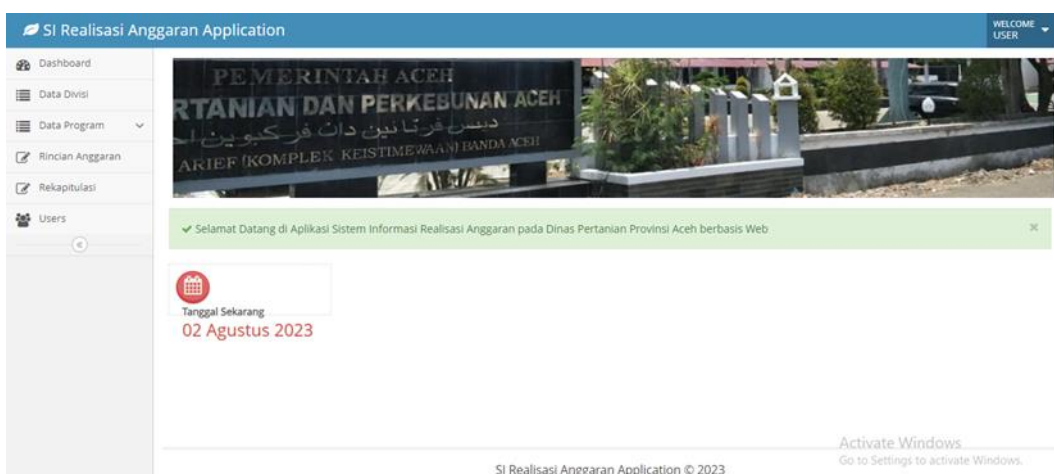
SI Realisasi Anggaran Application

WELCOME USER

Dashboard
Data Divisi
Data Program
Rincian Anggaran
Rekapitulasi
Users

PEMERINTAH ACEH
RTANIAN DAN PERKEBUNAN ACEH
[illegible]
ARIEF (KOMPLEK KEISTIMEWAAN) BANDA ACEH

✔ Selamat Datang di Aplikasi Sistem Informasi Realisasi Anggaran pada Dinas Pertanian Provinsi Aceh berbasis Web

×

Tanggal Sekarang
02 Agustus 2023

Activate Windows
Go to Settings to activate Windows.

SI Realisasi Anggaran Application © 2023